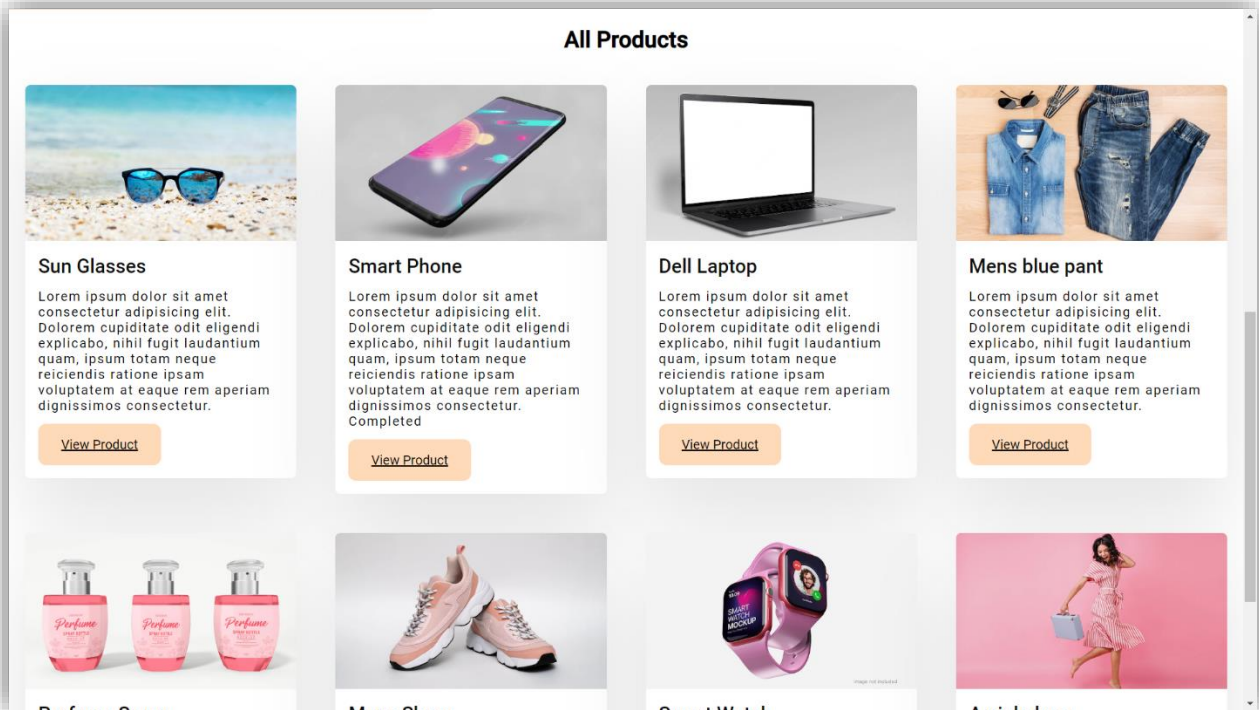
All Products

Sun Glasses

Lorem ipsum dolor sit amet consectetur adipisicing elit. Dolorem cupiditate odit eligendi explicabo, nihil fugit laudantium quam, ipsum totam neque reiciendis ratione ipsam voluptatem at eaque rem aperiam dignissimos consectetur.

View Product

Smart Phone

Lorem ipsum dolor sit amet consectetur adipisicing elit. Dolorem cupiditate odit eligendi explicabo, nihil fugit laudantium quam, ipsum totam neque reiciendis ratione ipsam voluptatem at eaque rem aperiam dignissimos consectetur. Completed

View Product

Dell Laptop

Lorem ipsum dolor sit amet consectetur adipisicing elit. Dolorem cupiditate odit eligendi explicabo, nihil fugit laudantium quam, ipsum totam neque reiciendis ratione ipsam voluptatem at eaque rem aperiam dignissimos consectetur.

View Product

Mens blue pant

Lorem ipsum dolor sit amet consectetur adipisicing elit. Dolorem cupiditate odit eligendi explicabo, nihil fugit laudantium quam, ipsum totam neque reiciendis ratione ipsam voluptatem at eaque rem aperiam dignissimos consectetur.

View Product

Perfume Perfume Perfume

SMART WATCH MOCKUP

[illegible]